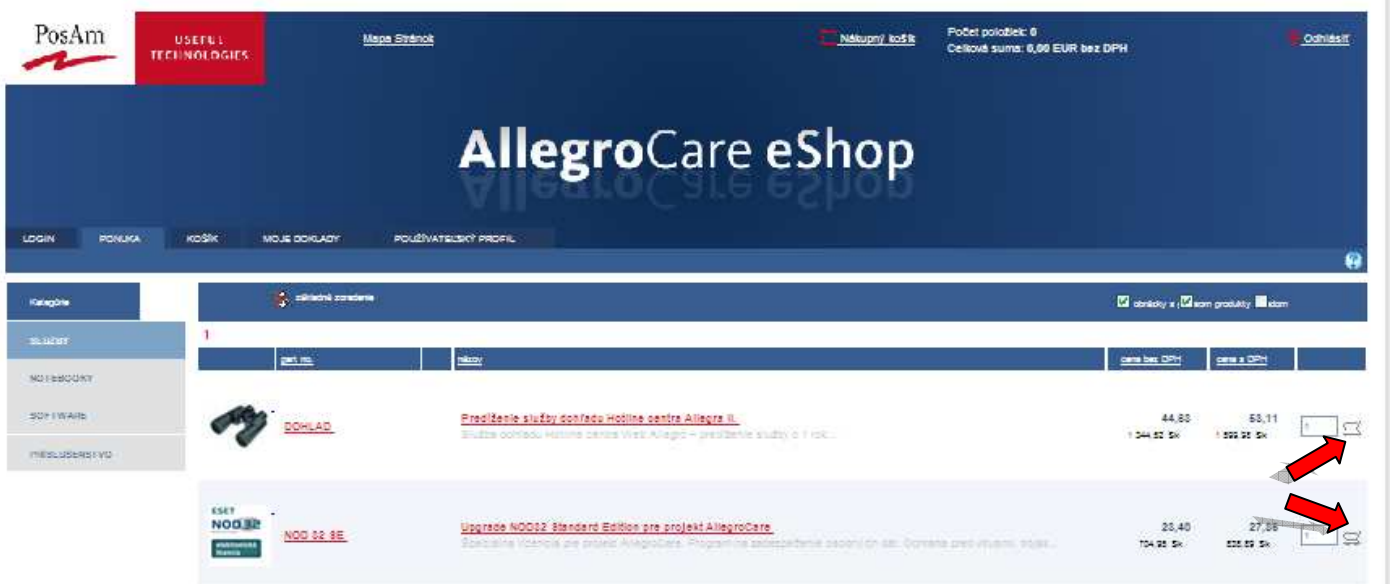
PosAm

USEFUL TECHNOLOGIES

Mapa Stránok

Nákupný košík

Počet položiek: 0
Celková suma: 0,00 EUR bez DPH

Odhlásiť

AllegroCare eShop

LOGIN | PONUKA | KOŠÍK | MOJE DOKLADY | POUŽÍVATEĽSKÝ PROFIL

Kategórie

SLUŽBY

NOTEBOOKY

SOFTWARE

PRÍSLUŠENSTVO

základné zoradenie

obrázky x | iba produkty | idom

1

| part no. | | názov | cena bez DPH | cena s DPH | |
|---|---|---|---|---|---|
| DOHLAD | | Predĺženie služby dohľadu Hotline centra Allegra II. Služba dohľadu Hotline centra Web Allegro – predĺženie služby o 1 rok... | 44,60 1 344,52 Sk | 53,11 1 599,95 Sk | 1 |
| NOD 32 SE | | Upgrade NOD32 Standard Edition pre projekt AllegroCare Špeciálna licencia pre projekt AllegroCare. Program na zabezpečenie počítačov... | 23,40 704,95 Sk | 27,85 838,89 Sk | 1 |

ESET NOD32